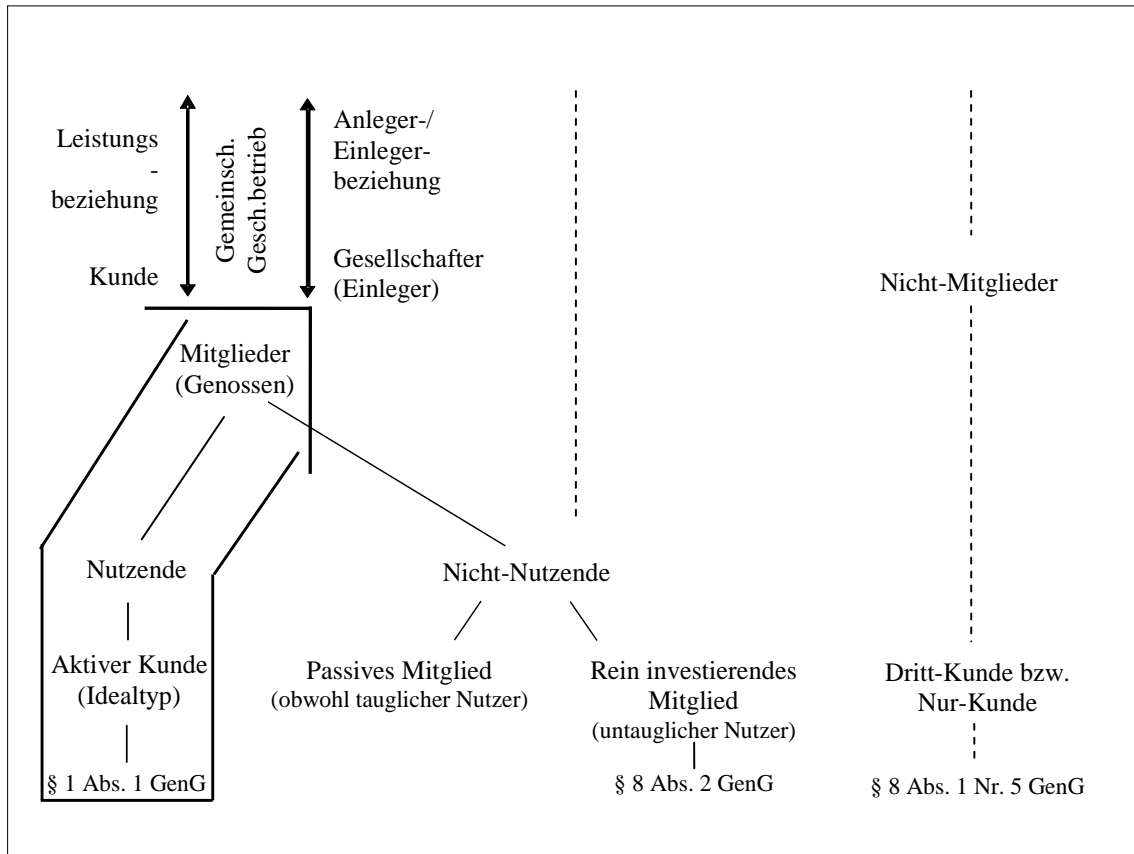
Leistungs-beziehung

Kunde

Gemeinsch. Gesch.betrieb

Anleger-/ Einleger-beziehung

Gesellschafter (Einleger)

Nicht-Mitglieder

Mitglieder (Genossen)

Nutzende

Nicht-Nutzende

Aktiver Kunde (Idealtyp)

§ 1 Abs. 1 GenG

Passives Mitglied (obwohl tauglicher Nutzer)

Rein investierendes Mitglied (untauglicher Nutzer)

§ 8 Abs. 2 GenG

Dritt-Kunde bzw. Nur-Kunde

§ 8 Abs. 1 Nr. 5 GenG